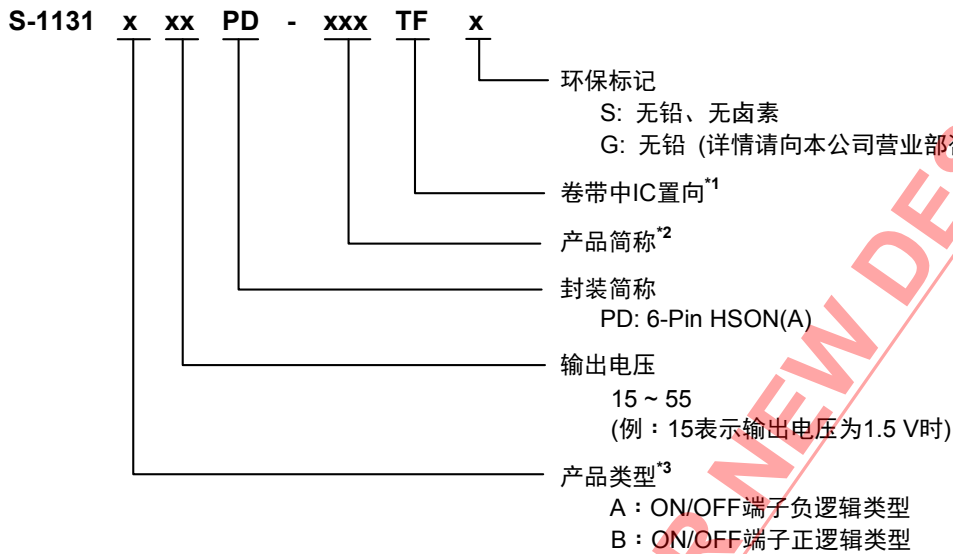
S-1131 x xx PD - xxx TF x

环保标记
S: 无铅、无卤素
G: 无铅 (详情请向本公司营业部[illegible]

卷带中IC置向$^{*1}$

产品简称$^{*2}$

封装简称
PD: 6-Pin HSON(A)

输出电压
15 ~ 55
(例：15表示输出电压为1.5 V时)

产品类型$^{*3}$
A：ON/OFF端子负逻辑类型
B：ON/OFF端子正逻辑类型

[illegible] NEW DE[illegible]